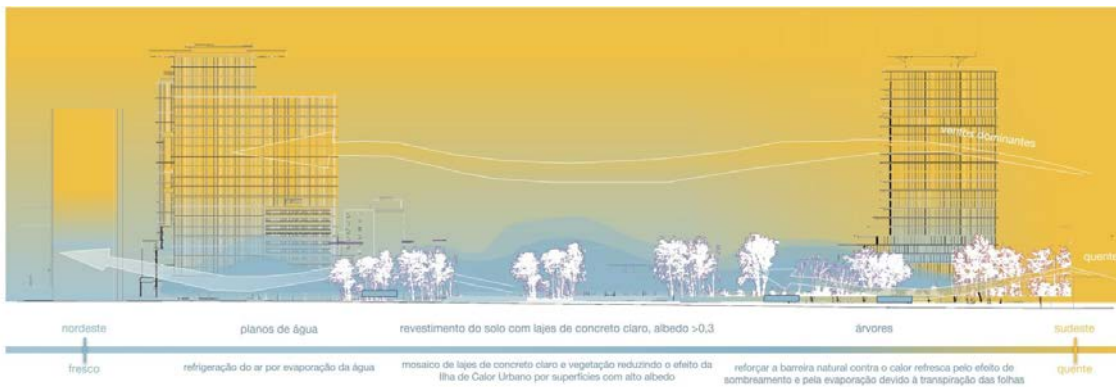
ventos dominantes

quente

nordeste

planos de água

revestimento do solo com lajes de concreto claro, albedo >0,3

árvores

sudeste

fresco

refrigeração do ar por evaporação da água

mosaico de lajes de concreto claro e vegetação reduzindo o efeito da Ilha de Calor Urbano por superfícies com alto albedo

reforçar a barreira natural contra o calor refresca pelo efeito de sombreamento e pela evaporação devido à transpiração das folhas

quente